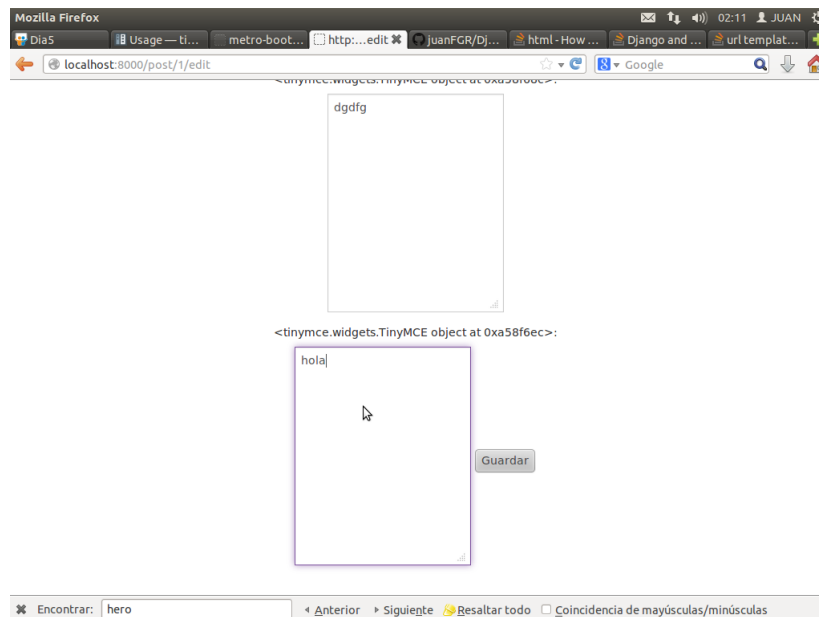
Mozilla Firefox
02:11 JUAN

Dia5 | Usage — ti... | metro-boot... | http:...edit | juanFGR/Dj... | html - How ... | Django and ... | url templat...

localhost:8000/post/1/edit
Google

<tinymce.widgets.TinyMCE object at 0xa58f6ec>:

dgdfg

<tinymce.widgets.TinyMCE object at 0xa58f6ec>:

hola

Guardar

Encontrar: hero
Anterior
Siguiente
Resaltar todo
Coincidencia de mayúsculas/minúsculas